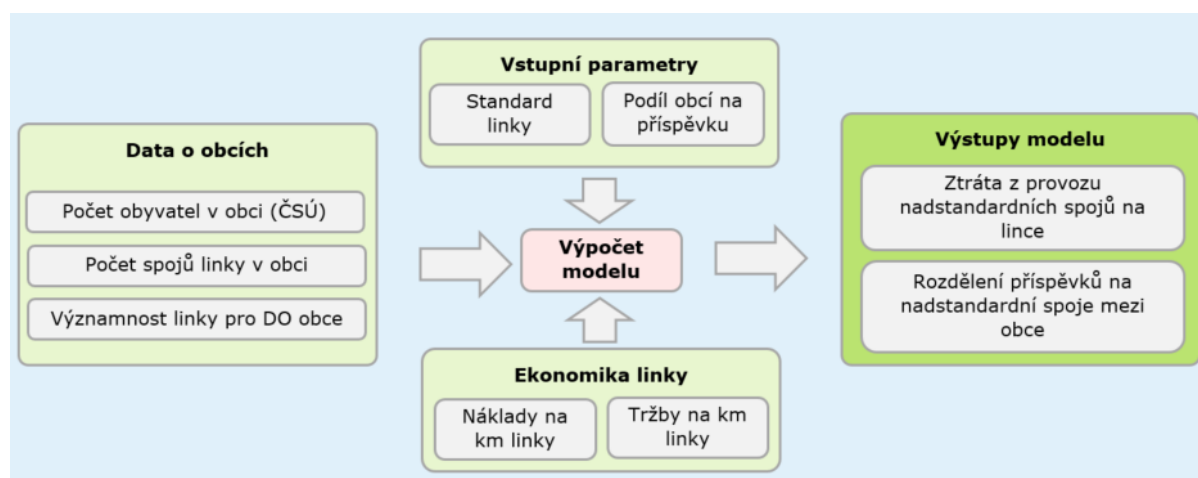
Vstupní parametry

Standard linky

Podíl obcí na příspěvku

Data o obcích

Počet obyvatel v obci (ČSÚ)

Počet spojů linky v obci

Významnost linky pro DO obce

Výpočet modelu

Výstupy modelu

Ztráta z provozu nadstandardních spojů na lince

Rozdělení příspěvků na nadstandardní spoje mezi obce

Ekonomika linky

Náklady na km linky

Tržby na km linky